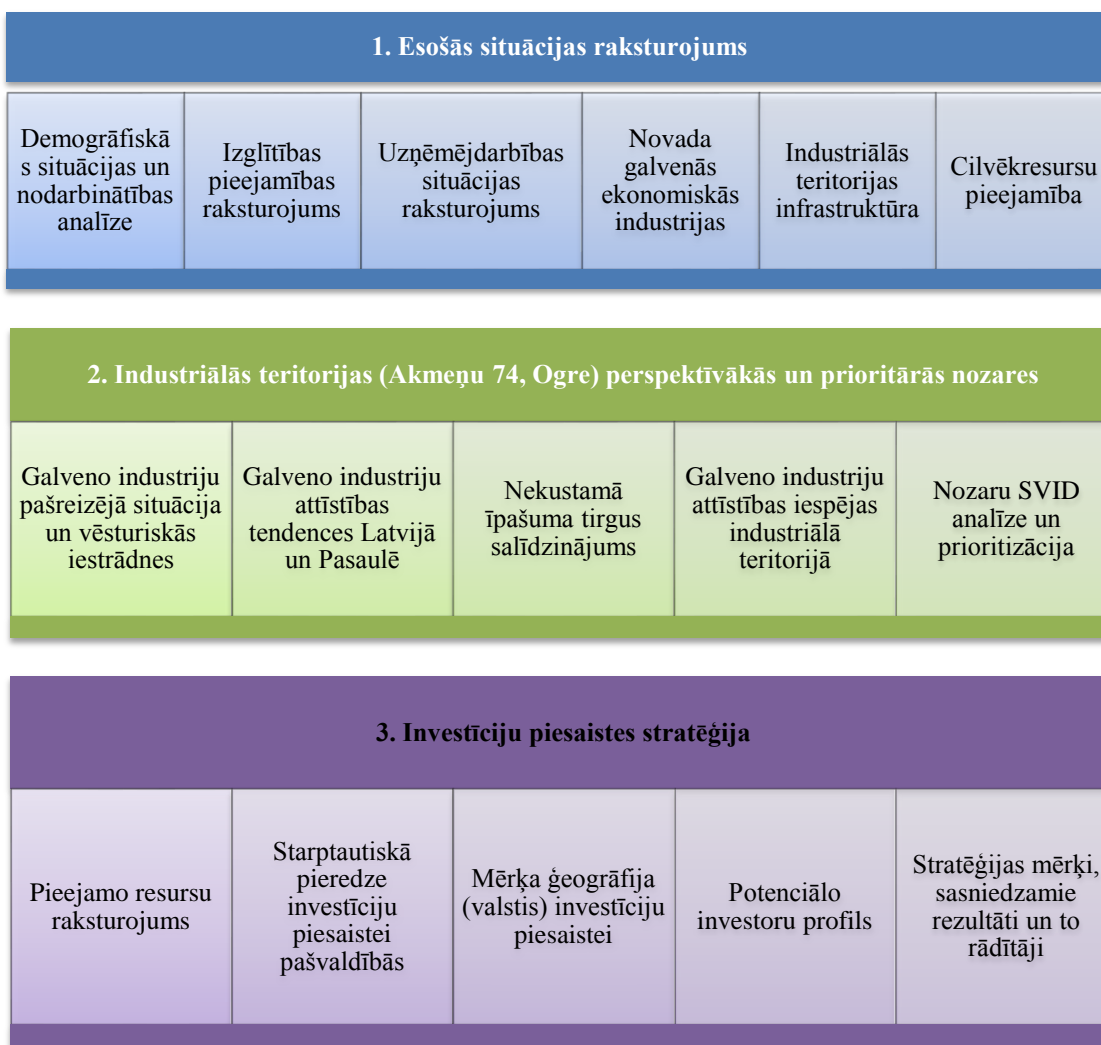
1. Esošās situācijas raksturojums

Demogrāfiskās situācijas un nodarbinātības analīze

Izglītības pieejamības raksturojums

Uzņēmējdarbības situācijas raksturojums

Novada galvenās ekonomiskās industrijas

Industriālās teritorijas infrastruktūra

Cilvēkresursu pieejamība

2. Industriālās teritorijas (Akmeņu 74, Ogre) perspektīvākās un prioritārās nozares

Galveno industriju pašreizējā situācija un vēsturiskās iestrādnes

Galveno industriju attīstības tendences Latvijā un Pasaulē

Nekustamā īpašuma tirgus salīdzinājums

Galveno industriju attīstības iespējas industriālā teritorijā

Nozaru SVID analīze un prioritizācija

3. Investīciju piesaistes stratēģija

Pieejamo resursu raksturojums

Starptautiskā pieredze investīciju piesaistei pašvaldībās

Mērķa ģeogrāfija (valstis) investīciju piesaistei

Potenciālo investoru profils

Stratēģijas mērķi, sasniedzamie rezultāti un to rādītāji